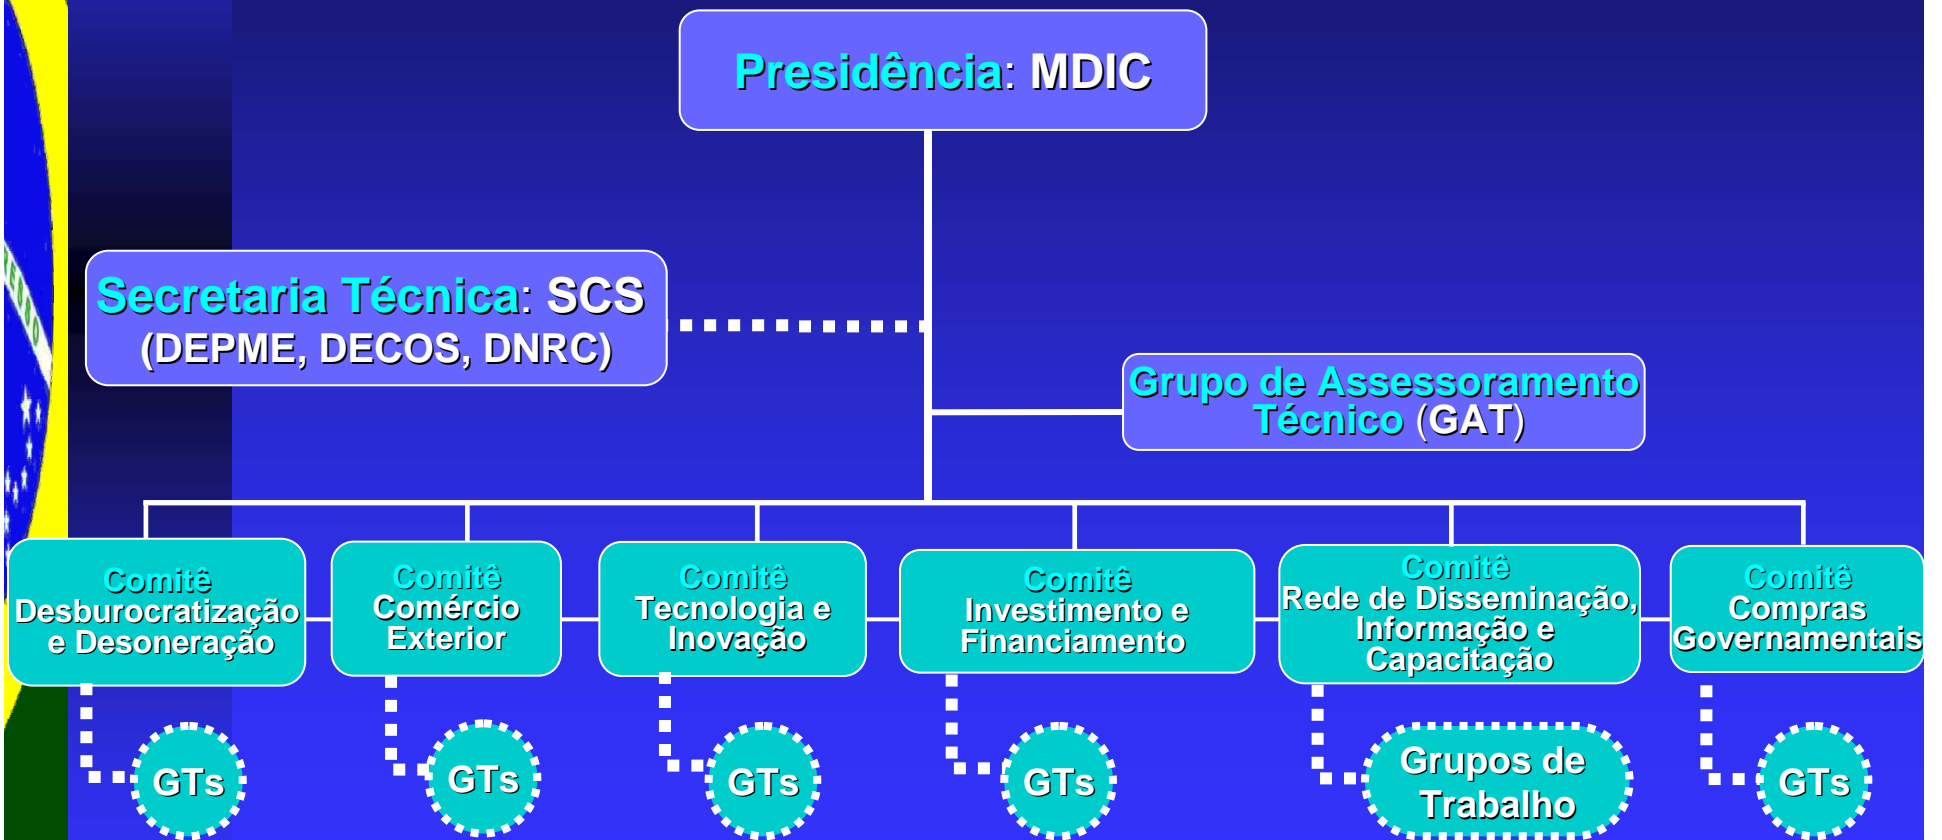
Presidência: MDIC

Secretaria Técnica: SCS
(DEPME, DECOS, DNRC)

Grupo de Assessoramento Técnico (GAT)

Comitê Desburocratização e Desoneração

Comitê Comércio Exterior

Comitê Tecnologia e Inovação

Comitê Investimento e Financiamento

Comitê Rede de Disseminação, Informação e Capacitação

Comitê Compras Governamentais

GTs

GTs

GTs

GTs

Grupos de Trabalho

GTs